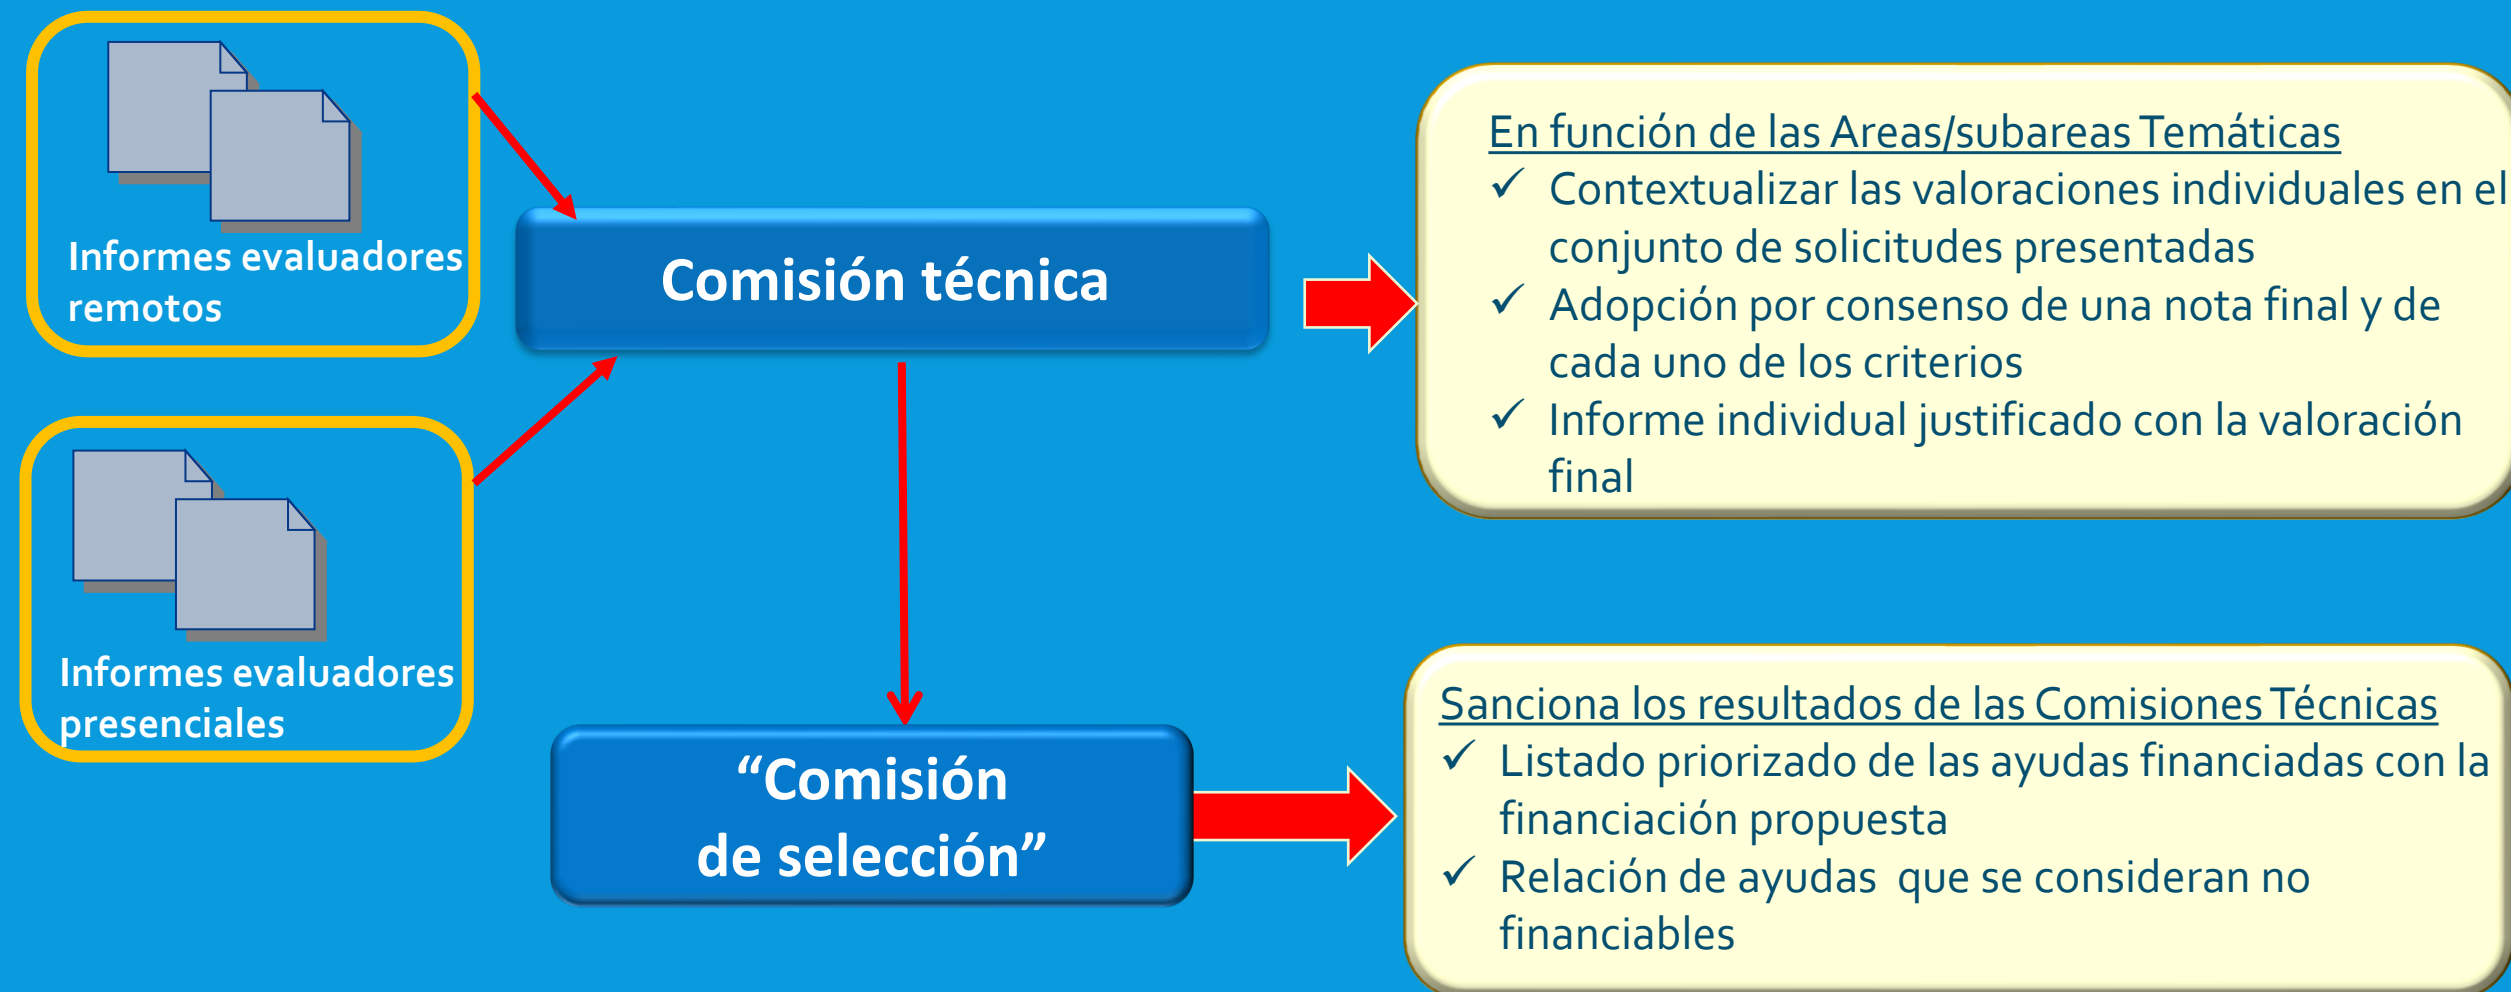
Informes evaluadores remotos

Informes evaluadores presenciales

Comisión técnica

“Comisión de selección”

En función de las Areas/subareas Temáticas
✓ Contextualizar las valoraciones individuales en el conjunto de solicitudes presentadas
✓ Adopción por consenso de una nota final y de cada uno de los criterios
✓ Informe individual justificado con la valoración final

Sanciona los resultados de las Comisiones Técnicas
✓ Listado priorizado de las ayudas financiadas con la financiación propuesta
✓ Relación de ayudas que se consideran no financiables